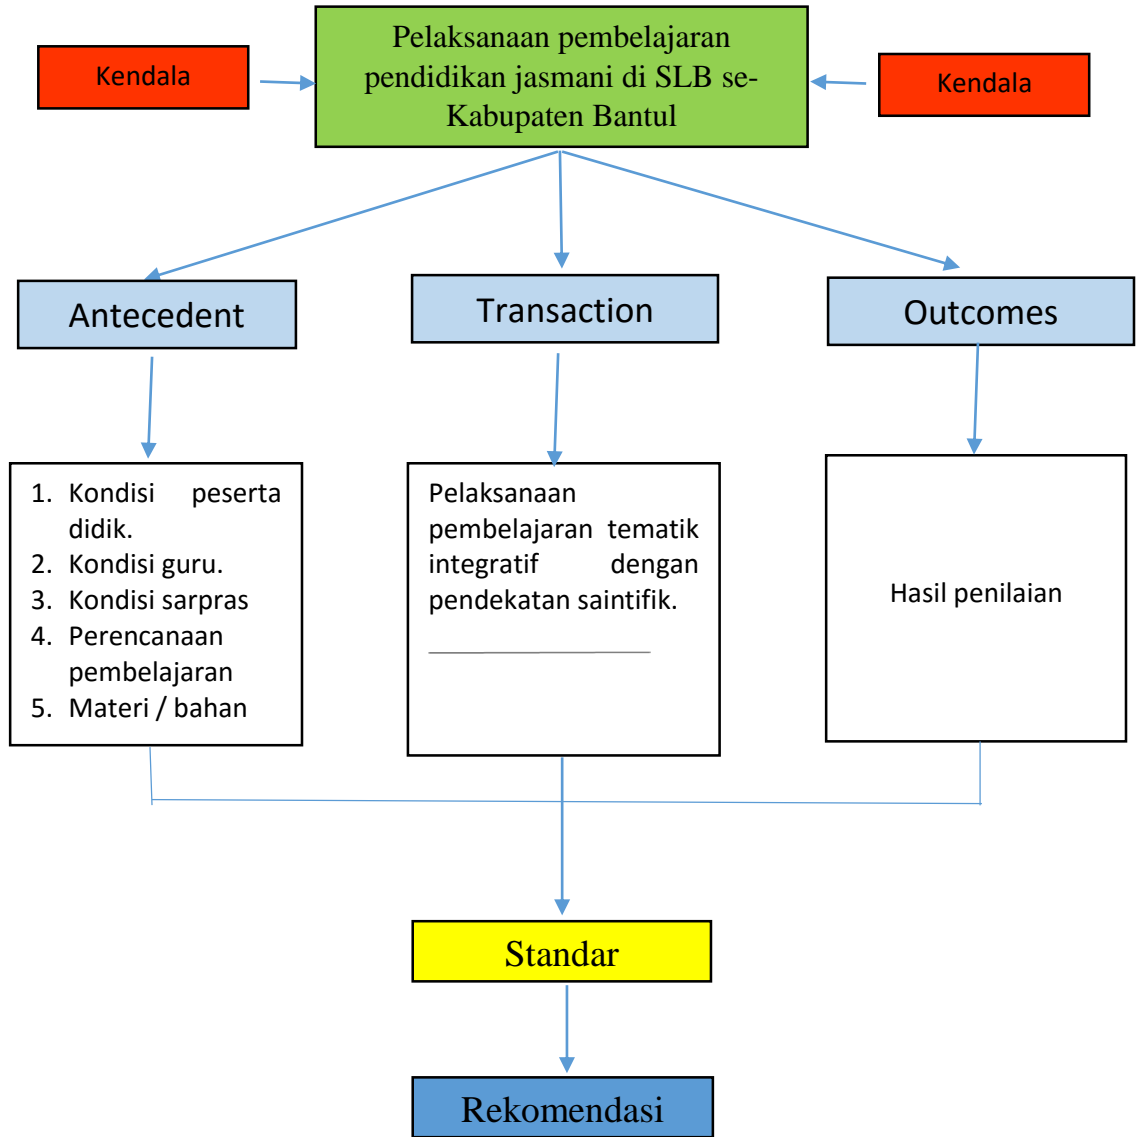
Kendala

Pelaksanaan pembelajaran pendidikan jasmani di SLB se-Kabupaten Bantul

Kendala

Antecedent

Transaction

Outcomes

1. Kondisi peserta didik.
2. Kondisi guru.
3. Kondisi sarpras
4. Perencanaan pembelajaran
5. Materi / bahan

Pelaksanaan pembelajaran tematik integratif dengan pendekatan saintifik.

Hasil penilaian

Standar

Rekomendasi